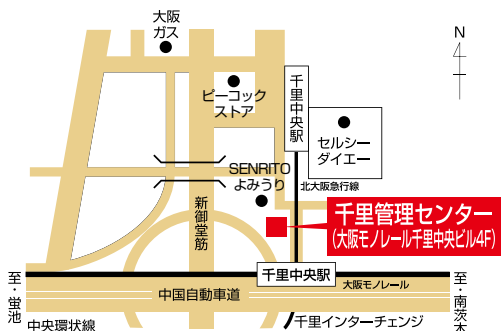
大阪
ガス

N

ピーコック
ストア

千里中央駅

セルシー
ダイエー

SENRITO
よみうり

北大阪急行線

新御堂筋

千里管理センター
(大阪モノレール千里中央ビル4F)

千里中央駅

至・蛍池

大阪モノレール

至・南茨木

中国自動車道

中央環状線

千里インターチェンジ